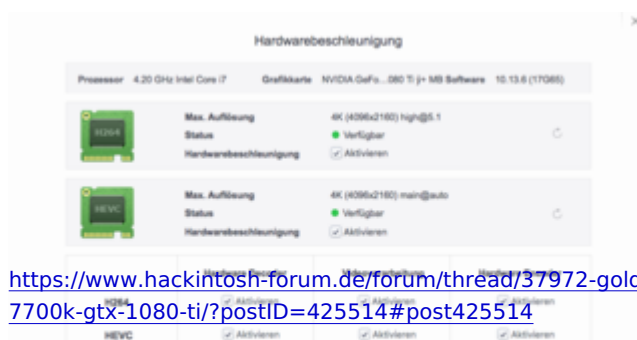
Hardwarebeschleunigung

Prozessor 4.20 GHz Intel Core i7 Grafikkarte NVIDIA GeFo...080 Ti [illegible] MB Software 10.13.6 (17G65)

H264

Max. Auflösung 4K (4096x2160) high@5.1
Status Verfügbar
Hardwarebeschleunigung Aktivieren

HEVC

Max. Auflösung 4K (4096x2160) main@auto
Status Verfügbar
Hardwarebeschleunigung Aktivieren

https://www.hackintosh-forum.de/forum/thread/37972-gold 7700k-gtx-1080-ti/?postID=425514#post425514

H264 Aktivieren Aktivieren Aktivieren
HEVC Aktivieren Aktivieren Aktivieren